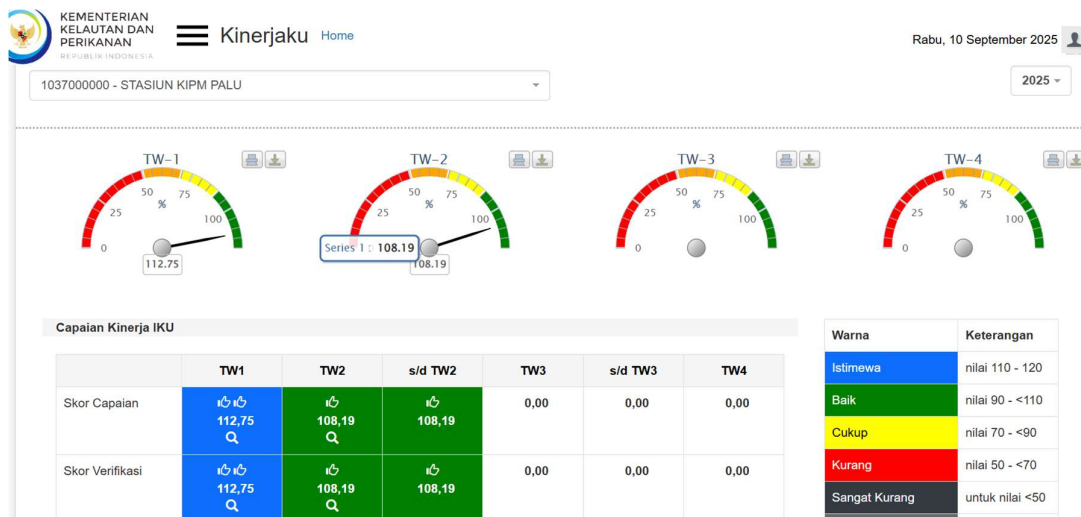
KEMENTERIAN KELAUTAN DAN PERIKANAN
REPUBLIK INDONESIA

Kinerjaku Home

Rabu, 10 September 2025

1037000000 - STASIUN KIPM PALU

2025

TW-1
0 25 50 % 75 100
112.75

TW-2
0 25 50 % 75 100
Series 1 : 108.19
108.19

TW-3
0 25 50 % 75 100

TW-4
0 25 50 % 75 100

Capaian Kinerja IKU

| | TW1 | TW2 | s/d TW2 | TW3 | s/d TW3 | TW4 |
|---|---|---|---|---|---|---|
| Skor Capaian | 112,75 | 108,19 | 108,19 | 0,00 | 0,00 | 0,00 |
| Skor Verifikasi | 112,75 | 108,19 | 108,19 | 0,00 | 0,00 | 0,00 |

| Warna | Keterangan |
|---|---|
| Istimewa | nilai 110 - 120 |
| Baik | nilai 90 - <110 |
| Cukup | nilai 70 - <90 |
| Kurang | nilai 50 - <70 |
| Sangat Kurang | untuk nilai <50 |